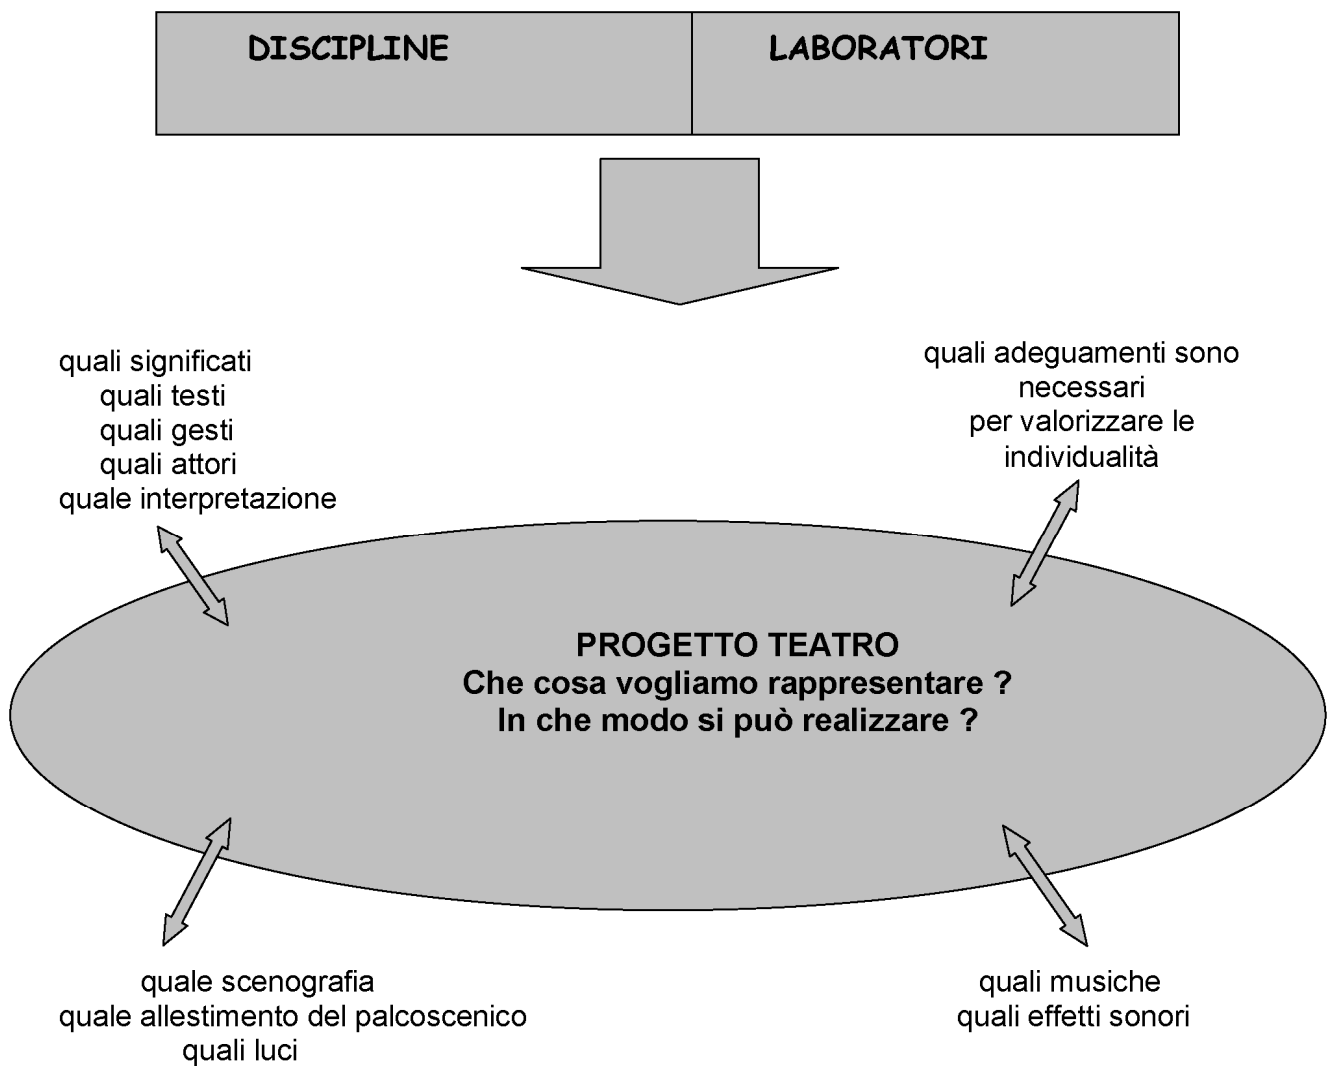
| DISCIPLINE | LABORATORI |
|---|---|

quali significati
quali testi
quali gesti
quali attori
quale interpretazione

quali adeguamenti sono necessari
per valorizzare le individualità

PROGETTO TEATRO
Che cosa vogliamo rappresentare ?
In che modo si può realizzare ?

quale scenografia
quale allestimento del palcoscenico
quali luci

quali musiche
quali effetti sonori